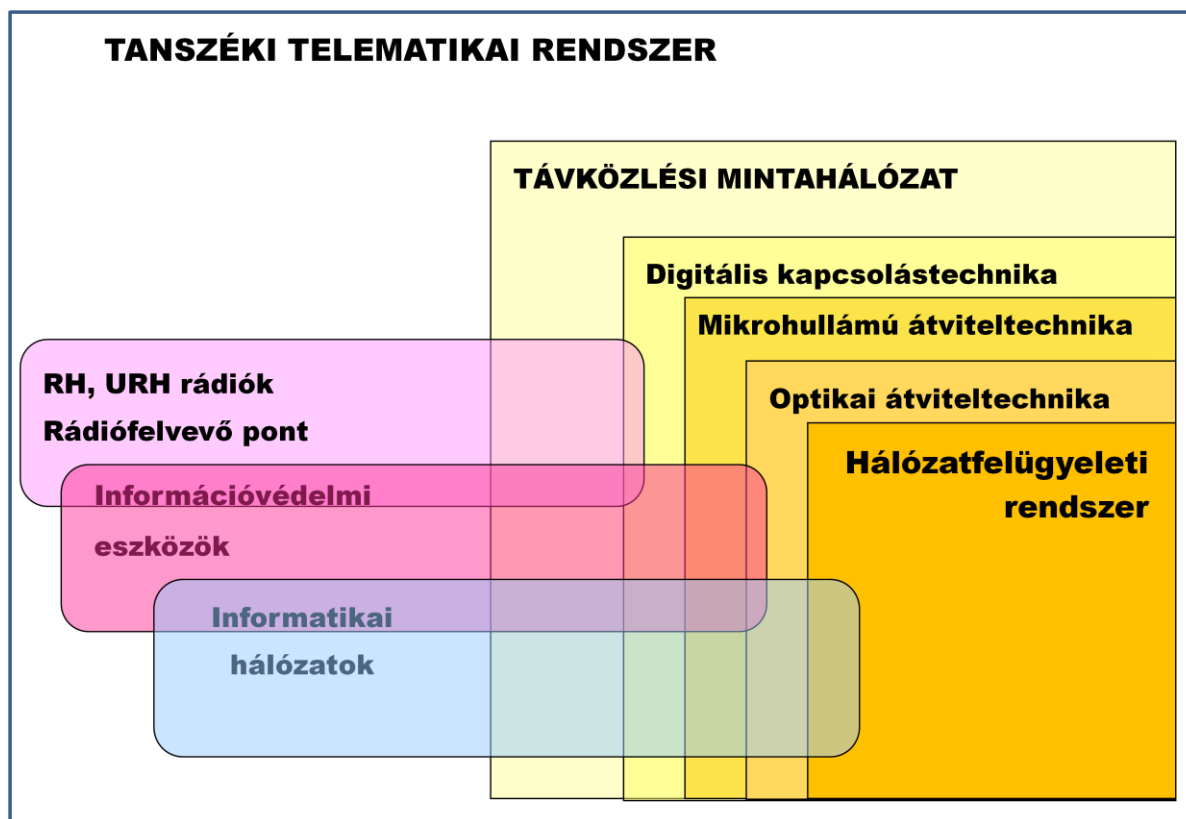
TANSZÉKI TELEMATIKAI RENDSZER

TÁVKÖZLÉSI MINTAHÁLÓZAT

Digitális kapcsolástechnika

Mikrohullámú átviteltechnika

Optikai átviteltechnika

Hálózatfelügyeleti rendszer

RH, URH rádiók

Rádiófelvevő pont

Információvédelmi eszközök

Informatikai hálózatok